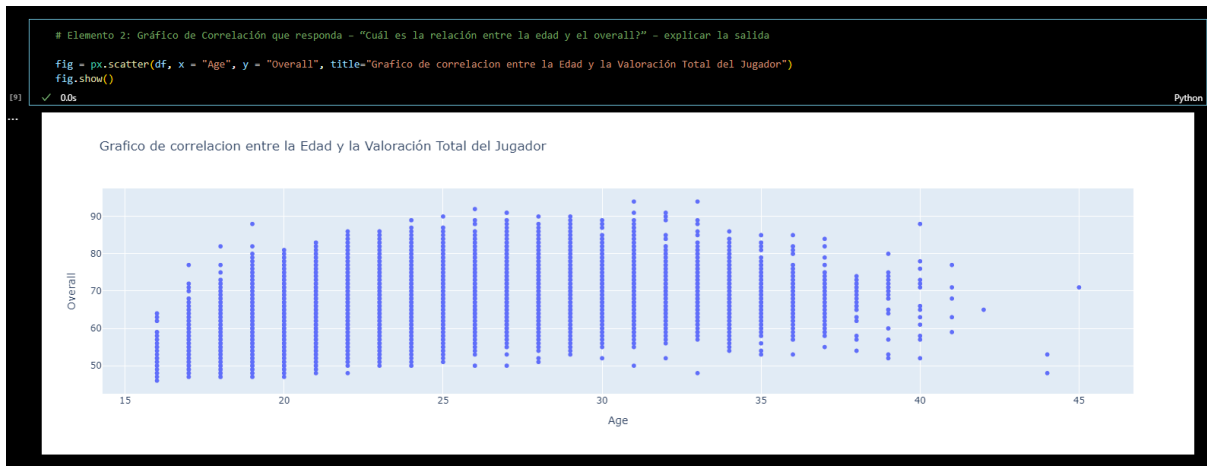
# Elemento 2: Gráfico de Correlación que responda – "Cuál es la relación entre la edad y el overall?" – explicar la salida

fig = px.scatter(df, x = "Age", y = "Overall", title="Grafico de correlacion entre la Edad y la Valoración Total del Jugador")
fig.show()

[9] ✓ 0.0s Python

...

Grafico de correlacion entre la Edad y la Valoración Total del Jugador

Overall

90
80
70
60
50

15 20 25 30 35 40 45

Age